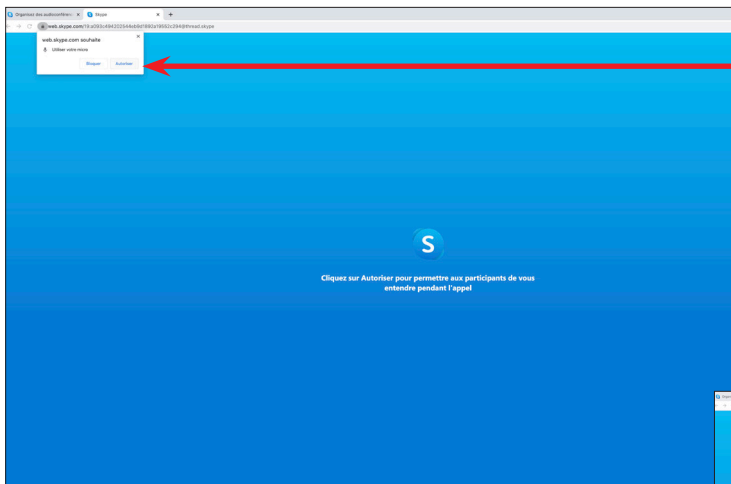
Organisez des audioconférences ×

Skype ×

+

web.skype.com/19:a085c494202044eb8d1892a18552c294@thread.skype

web.skype.com souhaite

Utiliser votre micro

Bloquer

Autoriser

S

Cliquez sur Autoriser pour permettre aux participants de vous entendre pendant l'appel